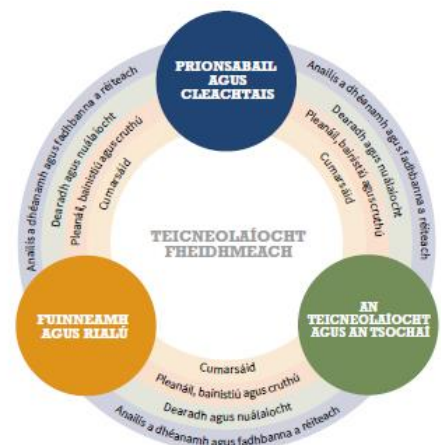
PRIONSABAIL AGUS CLEACHTAIS

Anailís a dhéanamh agus fadhbanna a réiteach
Dearadh agus nuálaíocht
Pleanáil, bainistiú agus cruthú
Cumarsáid

Anailís a dhéanamh agus fadhbanna a réiteach
Dearadh agus nuálaíocht
Pleanáil, bainistiú agus cruthú
Cumarsáid

TEICNEOLAÍOCHT FHEIDHMEACH

FUINNEAMH AGUS RIALÚ

AN TEICNEOLAÍOCHT AGUS AN TSOCHAÍ

Cumarsáid
Pleanáil, bainistiú agus cruthú
Dearadh agus nuálaíocht
Anailís a dhéanamh agus fadhbanna a réiteach